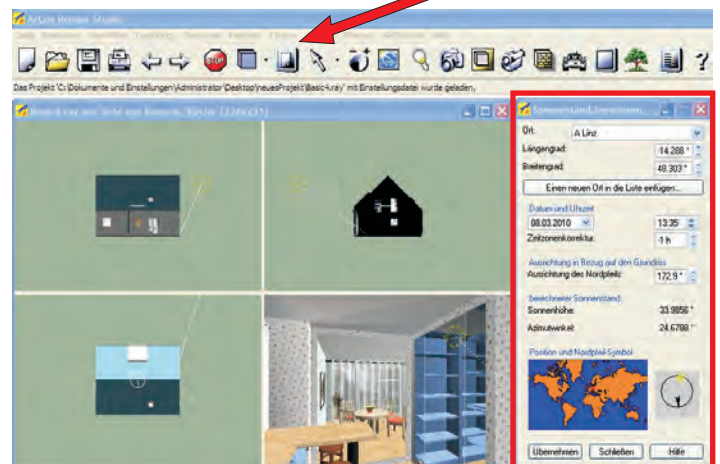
ArCon Window Studio

Das Projekt 'C:\Dokumente und Einstellungen\Administrator\Desktop\neuesProjekt\Basic4.ray' mit Einstellungsdatei wurde geladen.

Basic4.ray

Sonnenstand bestimmen

Ort: A Linz

Längengrad: 14.288 °

Breitengrad: 48.303 °

Einen neuen Ort in die Liste einfügen...

Datum und Uhrzeit

08.03.2010

13:35

Zeitzonenkorrektur: 1 h

Ausrichtung in Bezug auf den Grundriss

Ausrichtung des Nordpfeils: 172.9 °

berechneter Sonnenstand

Sonnenhöhe: 33.9856 °

Azimutwinkel: 24.6798 °

Position und Nordpfeil-Symbol

Übernehmen Schließen Hilfe